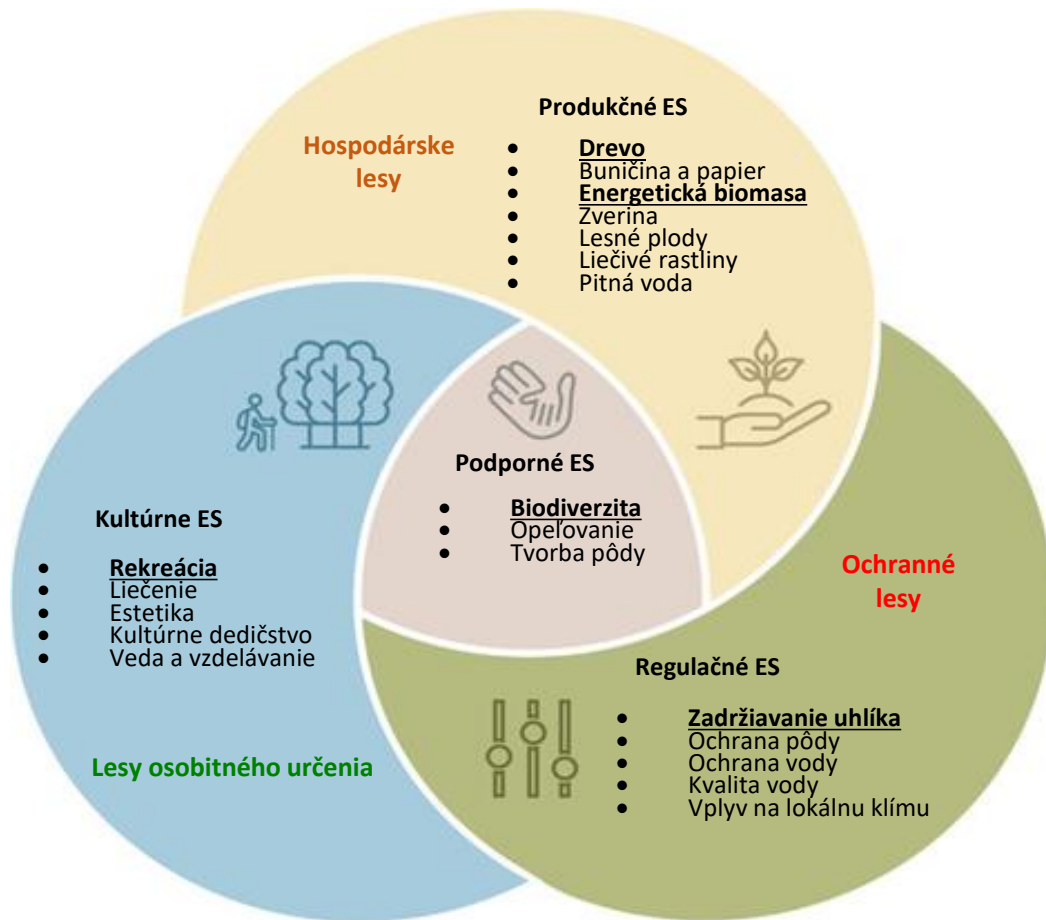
Hospodárske lesy

Produkčné ES

- Drevo
- Buničina a papier
- Energetická biomasa
- Zverina
- Lesné plody
- Liečivé rastliny
- Pitná voda

Podporné ES

- Biodiverzita
- Opeľovanie
- Tvorba pôdy

Kultúrne ES

- Rekreácia
- Liečenie
- Estetika
- Kultúrne dedičstvo
- Veda a vzdelávanie

Lesy osobitného určenia

Ochranné lesy

Regulačné ES

- Zadržiavanie uhlíka
- Ochrana pôdy
- Ochrana vody
- Kvalita vody
- Vplyv na lokálnu klímu